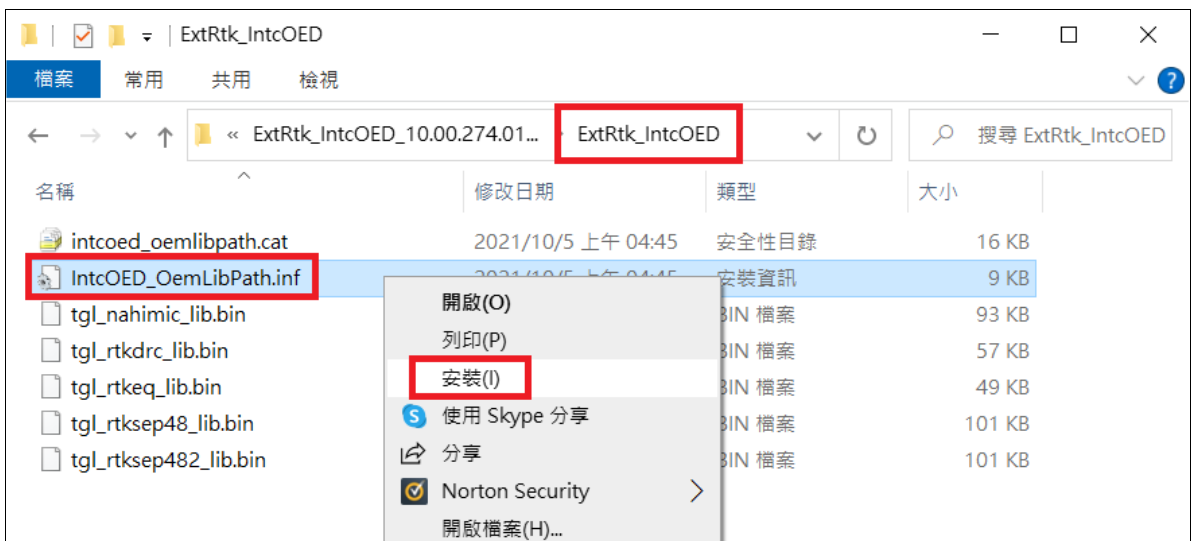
ExtRtk_IntcOED

檔案 常用 共用 檢視

« ExtRtk_IntcOED_10.00.274.01... › ExtRtk_IntcOED

搜尋 ExtRtk_IntcOED

| 名稱 | 修改日期 | 類型 | 大小 |
|---|---|---|---|
| intcoed_oemlibpath.cat | 2021/10/5 上午 04:45 | 安全性目錄 | 16 KB |
| IntcOED_OemLibPath.inf | 2021/10/5 上午 04:45 | 安裝資訊 | 9 KB |
| tgl_nahimic_lib.bin | | BIN 檔案 | 93 KB |
| tgl_rtkdrc_lib.bin | | BIN 檔案 | 57 KB |
| tgl_rtkeq_lib.bin | | BIN 檔案 | 49 KB |
| tgl_rtksep48_lib.bin | | BIN 檔案 | 101 KB |
| tgl_rtksep482_lib.bin | | BIN 檔案 | 101 KB |

開啟(O)
列印(P)
安裝(I)
使用 Skype 分享
分享
Norton Security
開啟檔案(H)...